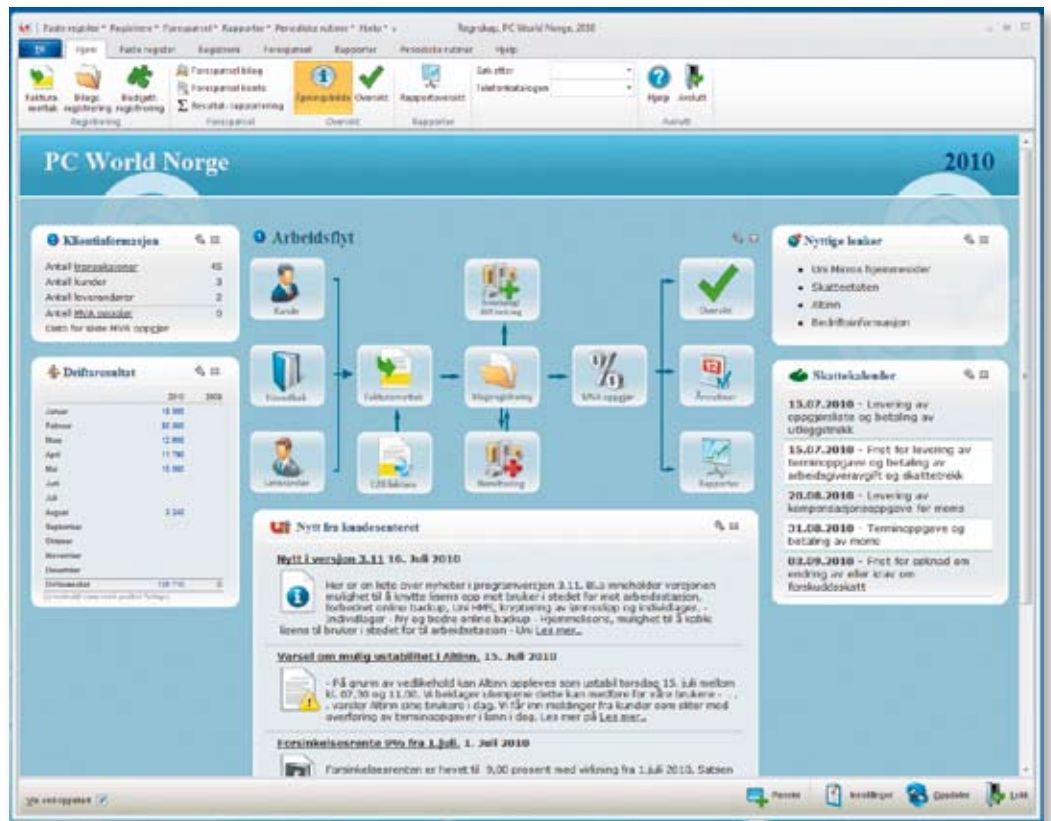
Faste register * Registrere * Forespørsel * Rapporter * Periodiske rutiner * Hjelp * Regnskap, PC World Norge, 2010

Fil | Hjem | Faste register | Registrere | Forespørsel | Rapporter | Periodiske rutiner | Hjelp

Faktura-mottak | Bilags-registrering | Budsjett-registrering | Registrering
Forespørsel bilag | Forespørsel konto | Resultat-rapportering | Forespørsel
Oppstartsbilde | Oversikt | Oversikt
Rapportoversikt | Rapporter
Søk etter | Telefonkatalogen
Hjelp | Avslutt | Avslutt

PC World Norge 2010

Klientinformasjon
Antall transaksjoner 45
Antall kunder 3
Antall leverandører 2
Antall MVA-perioder 0
Dato for siste MVA oppgjør

Driftsresultat
| | 2010 | 2009 |
|---|---|---|
| Januar | 18 000 | |
| Februar | 65 000 | |
| Mars | 12 000 | |
| April | 11 790 | |
| Mai | 15 000 | |
| Juni | | |
| Juli | | |
| August | 3 240 | |
| September | | |
| Oktober | | |
| November | | |
| Desember | | |
| Driftsresultat | 126 716 | 0 |

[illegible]

Arbeidsflyt
Kunde | Leverandør | Firmabok | Fakturamottak | EHF faktura | Innbetaling/Utbetaling | Bilagsregistrering | Remittering | MVA oppgjør | Oversikt | Årsoppgjør | Rapporter

Nyttige lenker
• Uni Micro hjemmesider
• Skatteetaten
• Altinn
• Bedriftsinformasjon

Skattekalender
15.07.2010 - Levering av oppgjørsliste og betaling av utleggstrekk
15.07.2010 - Frist for levering av terminoppgave og betaling av arbeidsgiveravgift og skattetrekk
20.08.2010 - Levering av kompensasjonsoppgave for moms
31.08.2010 - Terminoppgave og betaling av moms
03.09.2010 - Frist for opknad om endring av eller krav om forskuddsskatt

Nytt fra kundesenteret
Nytt i versjon 3.11 16. Juli 2010
Her er en liste over nyheter i programversjon 3.11. 11.3 inneholder vergonen mulighet til å knytte lisens opp mot bruker i stedet for mot arbeidsstasjon. forbedret online backup, Uni HMS, kryptering av lønnsslipp og individlager. - Individlager - Ny og bedre online backup - Hjemmelsone, mulighet til å koble lisens til bruker i stedet for til arbeidsstasjon - Uni Les mer...

Varsel om mulig ustabilitet i Altinn. 15. Juli 2010
- På grunn av vedlikehold kan Altinn oppleves som ustabil torsdag 15. juli mellom kl. 07.30 og 11.00. Vi beklager ulempene dette kan medføre for våre brukere - ... vandor Altinn sine brukere i dag. Vi får inn meldinger fra kunder om sliter med overføring av terminoppgaver i lønn i dag. Les mer på Les mer...

Forsinkelsesrente 9% fra 1.juli. 1. Juli 2010
Forsinkelsesrenten er hevet til 9,00 prosent med virkning fra 1.juli 2010. Satsen

Vis ved oppstart | Purrer | Bestillinger | Oppdater | Lukk